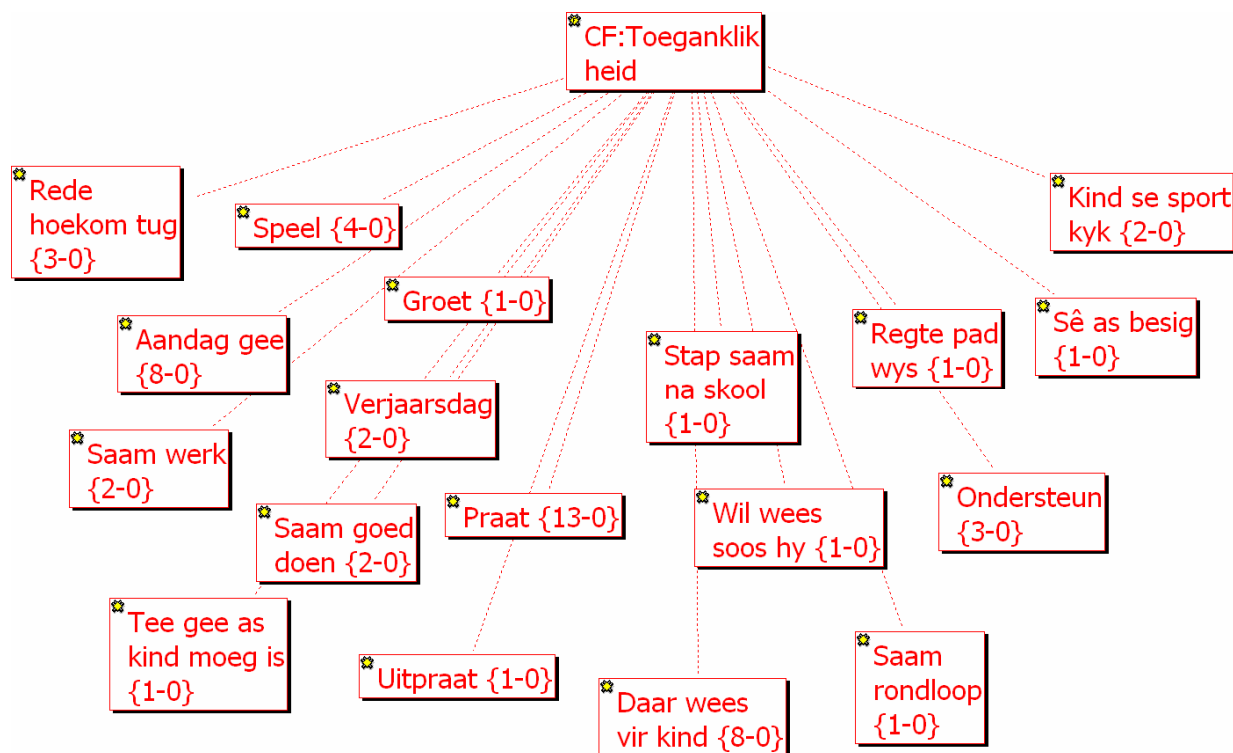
CF:Toeganklikheid

Rede hoekom tug {3-0}

Speel {4-0}

Kind se sport kyk {2-0}

Groet {1-0}

Aandag gee {8-0}

Stap saam na skool {1-0}

Regte pad wys {1-0}

Sê as besig {1-0}

Verjaarsdag {2-0}

Saam werk {2-0}

Ondersteun {3-0}

Saam goed doen {2-0}

Praat {13-0}

Wil wees soos hy {1-0}

Tee gee as kind moeg is {1-0}

Uitpraat {1-0}

Saam rondloop {1-0}

Daar wees vir kind {8-0}